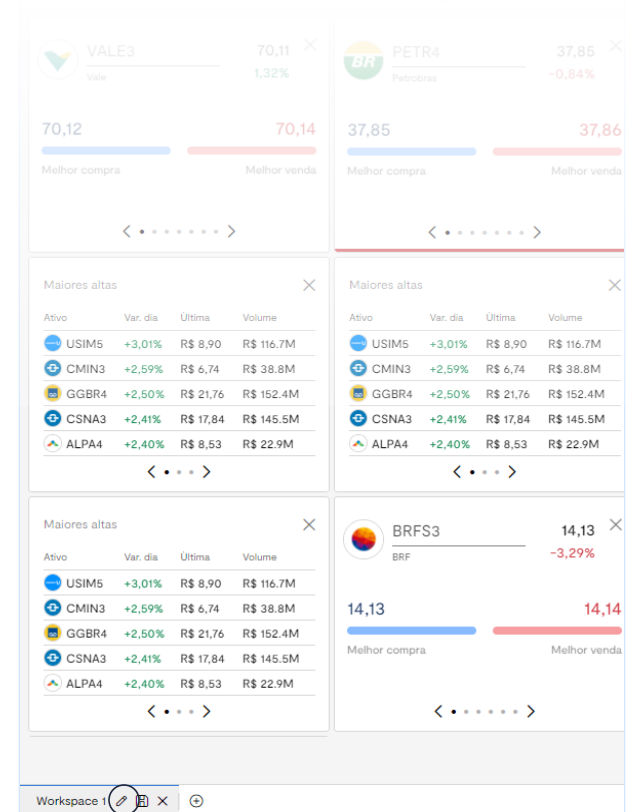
VALE3
Vale
70,11
1,32%

70,12
70,14
Melhor compra
Melhor venda

PETR4
Petrobras
37,85
-0,84%

37,85
37,86
Melhor compra
Melhor venda

Maiores altas

| Ativo | Var. dia | Última | Volume |
|---|---|---|---|
| USIM5 | +3,01% | R$ 8,90 | R$ 116.7M |
| CMIN3 | +2,59% | R$ 6,74 | R$ 38.8M |
| GGBR4 | +2,50% | R$ 21,76 | R$ 152.4M |
| CSNA3 | +2,41% | R$ 17,84 | R$ 145.5M |
| ALPA4 | +2,40% | R$ 8,53 | R$ 22.9M |

Maiores altas

| Ativo | Var. dia | Última | Volume |
|---|---|---|---|
| USIM5 | +3,01% | R$ 8,90 | R$ 116.7M |
| CMIN3 | +2,59% | R$ 6,74 | R$ 38.8M |
| GGBR4 | +2,50% | R$ 21,76 | R$ 152.4M |
| CSNA3 | +2,41% | R$ 17,84 | R$ 145.5M |
| ALPA4 | +2,40% | R$ 8,53 | R$ 22.9M |

Maiores altas

| Ativo | Var. dia | Última | Volume |
|---|---|---|---|
| USIM5 | +3,01% | R$ 8,90 | R$ 116.7M |
| CMIN3 | +2,59% | R$ 6,74 | R$ 38.8M |
| GGBR4 | +2,50% | R$ 21,76 | R$ 152.4M |
| CSNA3 | +2,41% | R$ 17,84 | R$ 145.5M |
| ALPA4 | +2,40% | R$ 8,53 | R$ 22.9M |

BRFS3
BRF
14,13
-3,29%

14,13
14,14
Melhor compra
Melhor venda

Workspace 1